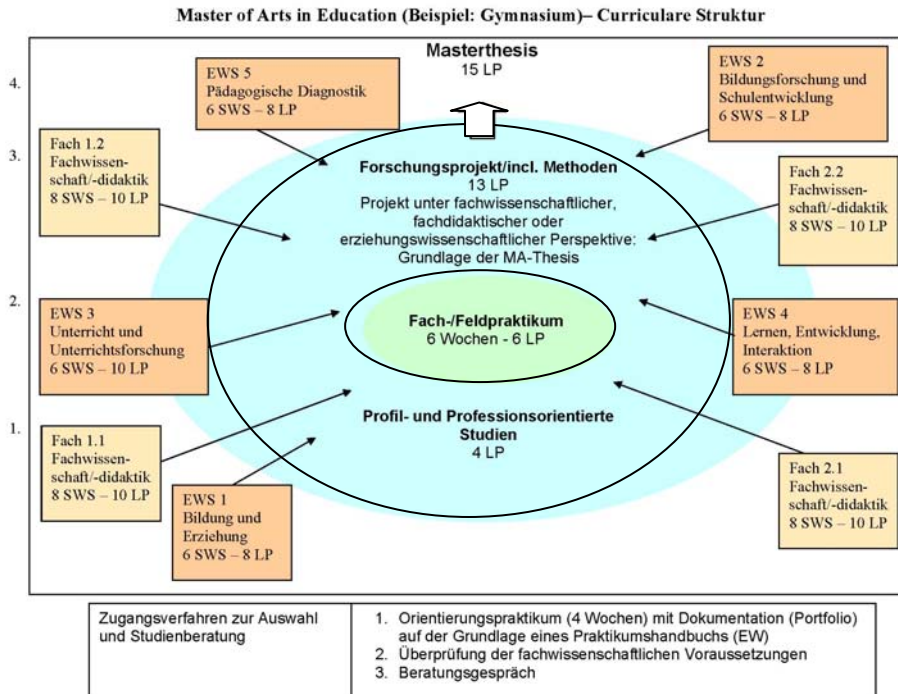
Master of Arts in Education (Beispiel: Gymnasium)– Curriculare Struktur

Masterthesis
15 LP

4.

EWS 5
Pädagogische Diagnostik
6 SWS – 8 LP

EWS 2
Bildungsforschung und Schulentwicklung
6 SWS – 8 LP

3.

Fach 1.2
Fachwissenschaft/-didaktik
8 SWS – 10 LP

Forschungsprojekt/incl. Methoden
13 LP
Projekt unter fachwissenschaftlicher, fachdidaktischer oder erziehungswissenschaftlicher Perspektive: Grundlage der MA-Thesis

Fach 2.2
Fachwissenschaft/-didaktik
8 SWS – 10 LP

2.

EWS 3
Unterricht und Unterrichtsforschung
6 SWS – 10 LP

Fach-/Feldpraktikum
6 Wochen - 6 LP

EWS 4
Lernen, Entwicklung, Interaktion
6 SWS – 8 LP

1.

Profil- und Professionsorientierte Studien
4 LP

Fach 1.1
Fachwissenschaft/-didaktik
8 SWS – 10 LP

EWS 1
Bildung und Erziehung
6 SWS – 8 LP

Fach 2.1
Fachwissenschaft/-didaktik
8 SWS – 10 LP

| Zugangsverfahren zur Auswahl und Studienberatung | 1. Orientierungspraktikum (4 Wochen) mit Dokumentation (Portfolio) auf der Grundlage eines Praktikumshandbuchs (EW) 2. Überprüfung der fachwissenschaftlichen Voraussetzungen 3. Beratungsgespräch |
|---|---|